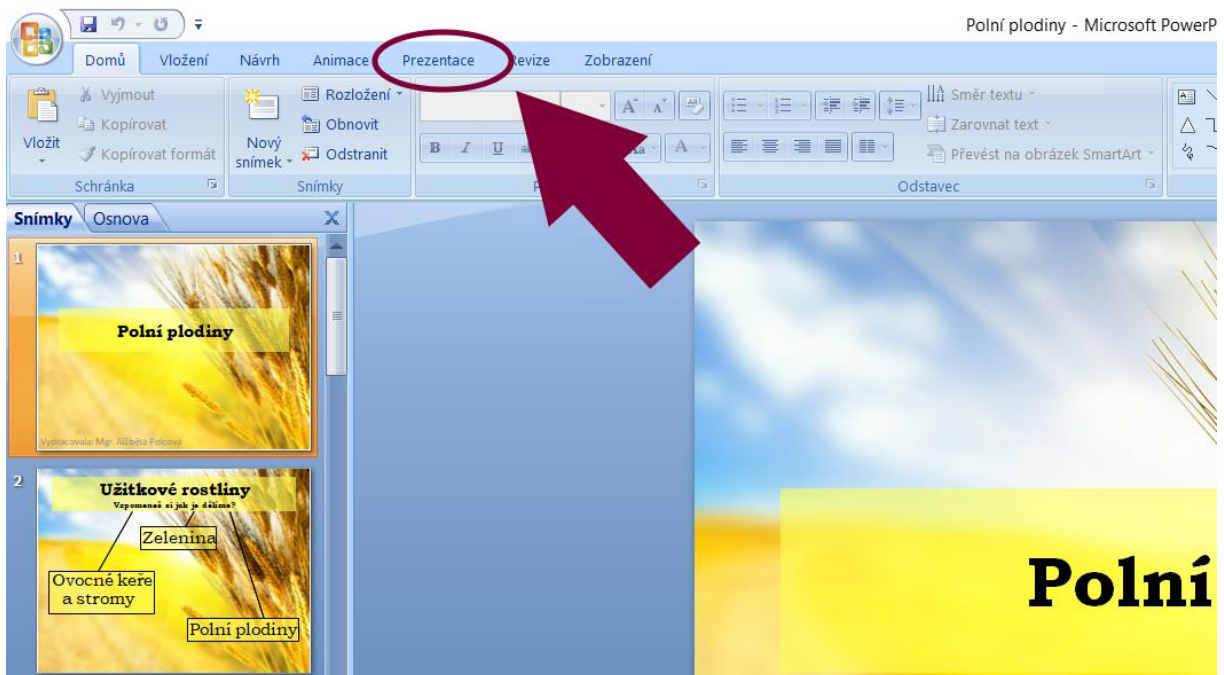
Polní plodiny - Microsoft PowerP

Domů Vložení Návrh Animace Prezentace Revize Zobrazení

Vyjmout
Kopírovat
Vložit
Kopírovat formát
Schránka

Nový snímek
Rozložení
Obnovit
Odstranit
Snímky

B I U

Směr textu
Zarovnat text
Převést na obrázek SmartArt
Odstavec

Snímky Osnova

1
Polní plodiny
Vypracovala: Mgr. Alžběta Pelcová

2
Užitkové rostliny
Vzpomeneš si jak je dělíme?
Zelenina
Ovocné keře a stromy
Polní plodiny

Polní